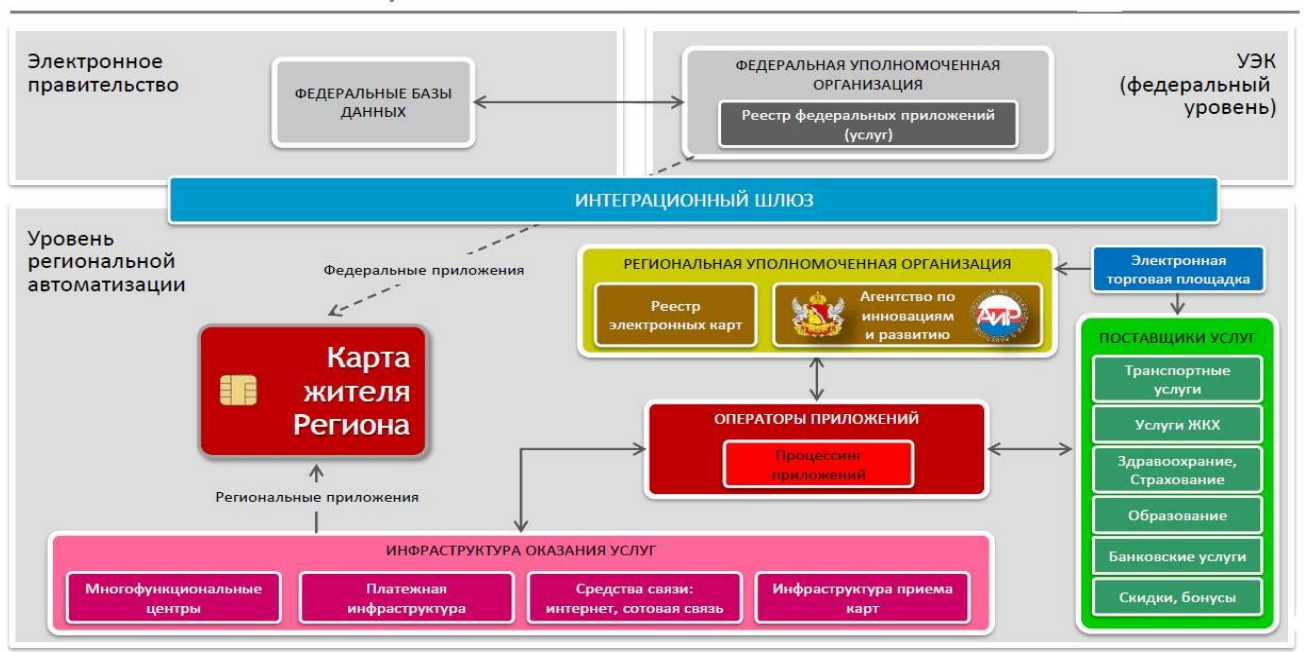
Электронное правительство

ФЕДЕРАЛЬНЫЕ БАЗЫ ДАННЫХ

ФЕДЕРАЛЬНАЯ УПОЛНОМОЧЕННАЯ ОРГАНИЗАЦИЯ

Реестр федеральных приложений (услуг)

УЭК (федеральный уровень)

ИНТЕГРАЦИОННЫЙ ШЛЮЗ

Уровень региональной автоматизации

Федеральные приложения

Карта жителя Региона

Региональные приложения

РЕГИОНАЛЬНАЯ УПОЛНОМОЧЕННАЯ ОРГАНИЗАЦИЯ

Реестр электронных карт

Агентство по инновациям и развитию

АиР

Электронная торговая площадка

ПОСТАВЩИКИ УСЛУГ

Транспортные услуги

Услуги ЖКХ

Здравоохранение, Страхование

Образование

Банковские услуги

Скидки, бонусы

ОПЕРАТОРЫ ПРИЛОЖЕНИЙ

Процессинг приложений

ИНФРАСТРУКТУРА ОКАЗАНИЯ УСЛУГ

Многофункциональные центры

Платежная инфраструктура

Средства связи: интернет, сотовая связь

Инфраструктура приема карт